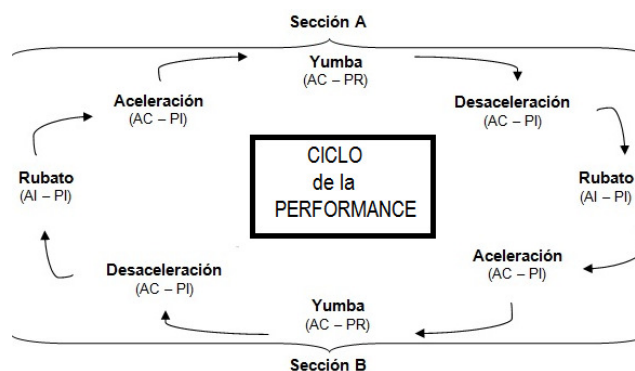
Sección A

Yumba
(AC – PR)

Desaceleración
(AC – PI)

Rubato
(AI – PI)

Aceleración
(AC – PI)

Yumba
(AC – PR)

Desaceleración
(AC – PI)

Rubato
(AI – PI)

Aceleración
(AC – PI)

CICLO
de la
PERFORMANCE

Sección B